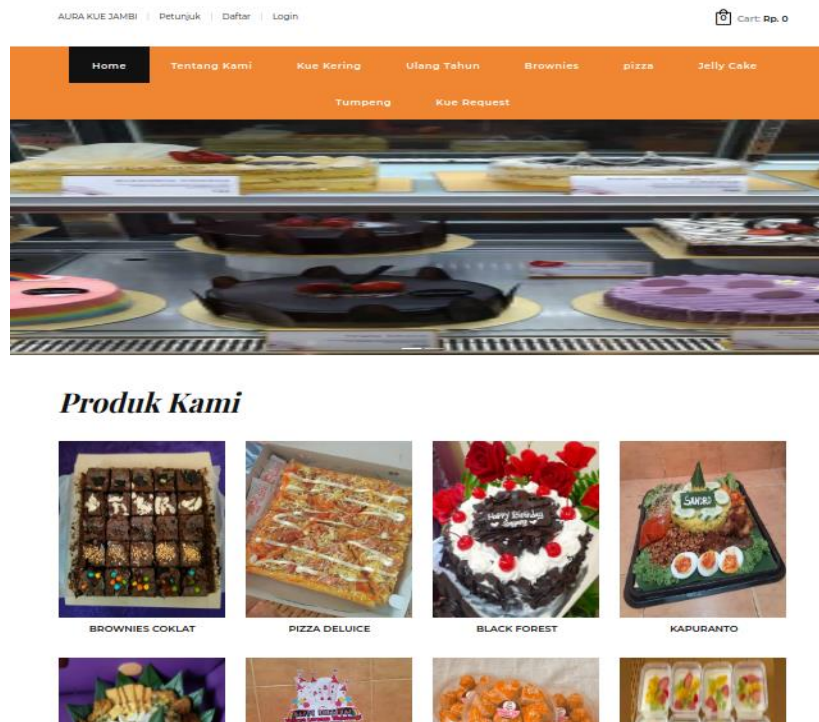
AURA KUE JAMBI | Petunjuk | Daftar | Login

Cart: Rp. 0

Home Tentang Kami Kue Kering Ulang Tahun Brownies pizza Jelly Cake Tumpeng Kue Request

Produk Kami

Happy Birthday

Sukses

BROWNIES COKLAT

PIZZA DELUICE

BLACK FOREST

KAPURANTO